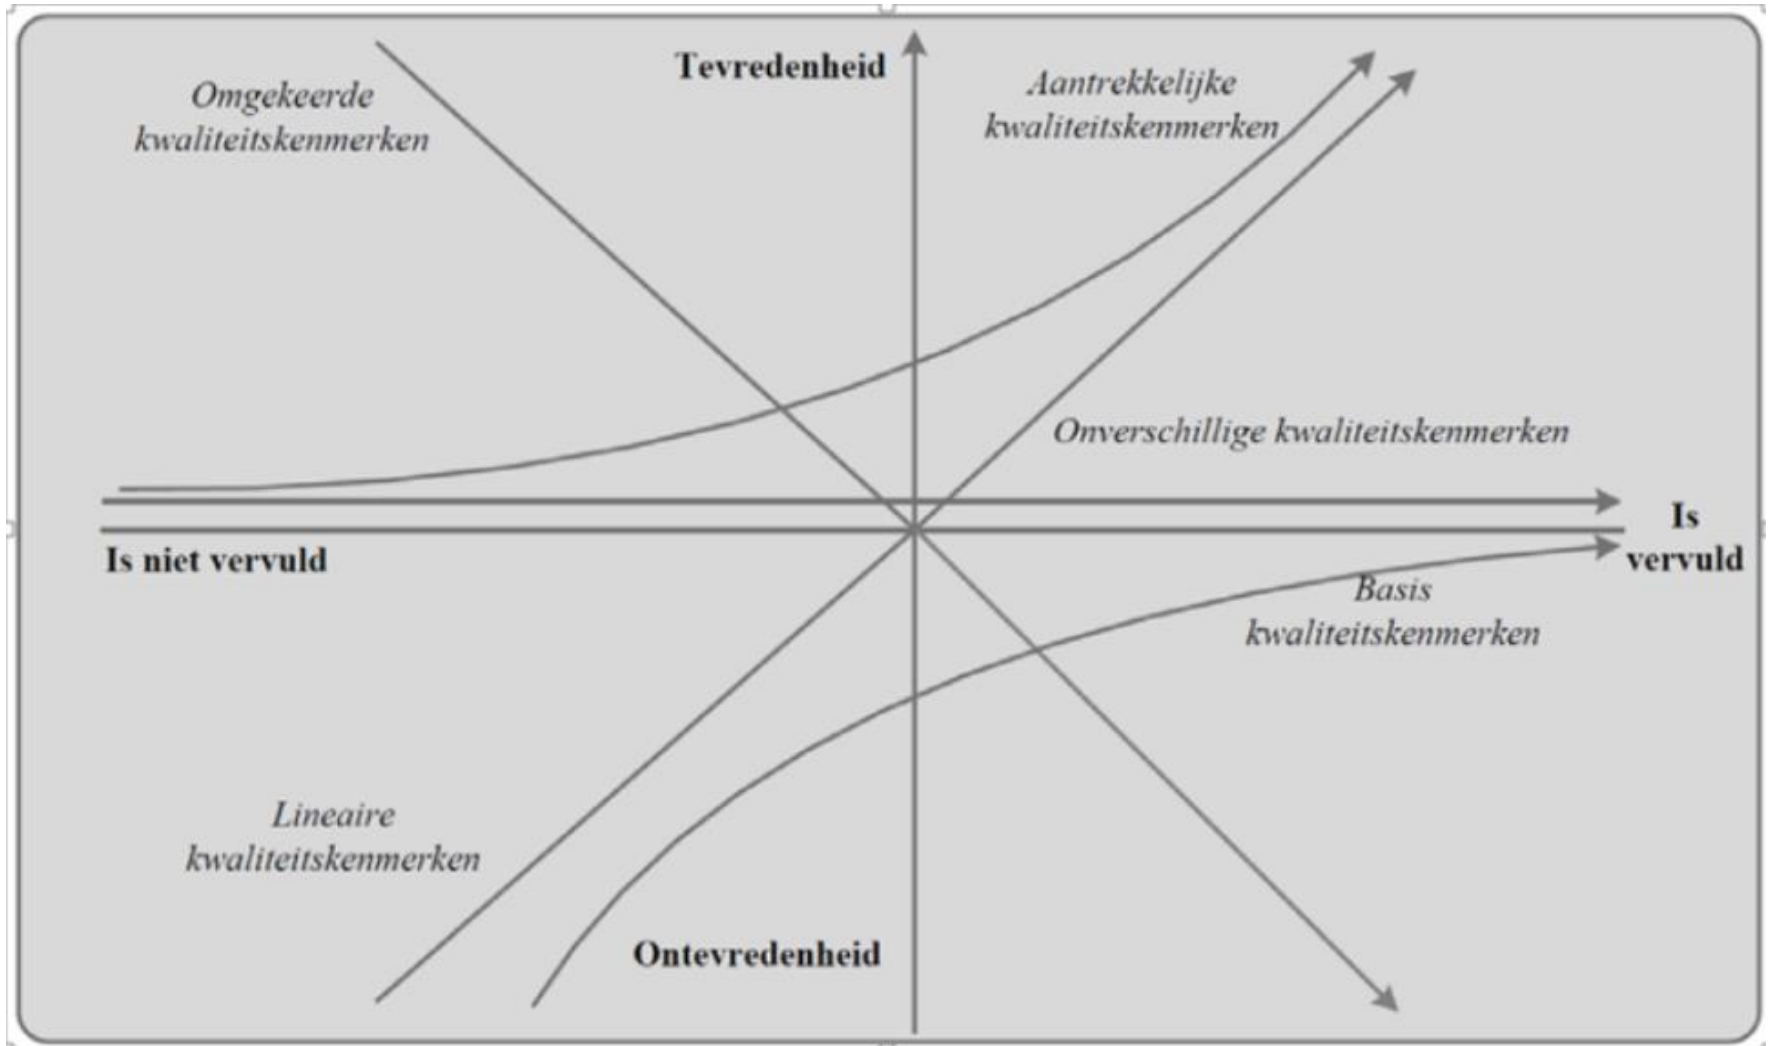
Omgekeerde kwaliteitskenmerken

Tevredenheid

Aantrekkelijke kwaliteitskenmerken

Onverschillige kwaliteitskenmerken

Is vervuld

Is niet vervuld

Basis kwaliteitskenmerken

Lineaire kwaliteitskenmerken

Ontevredenheid